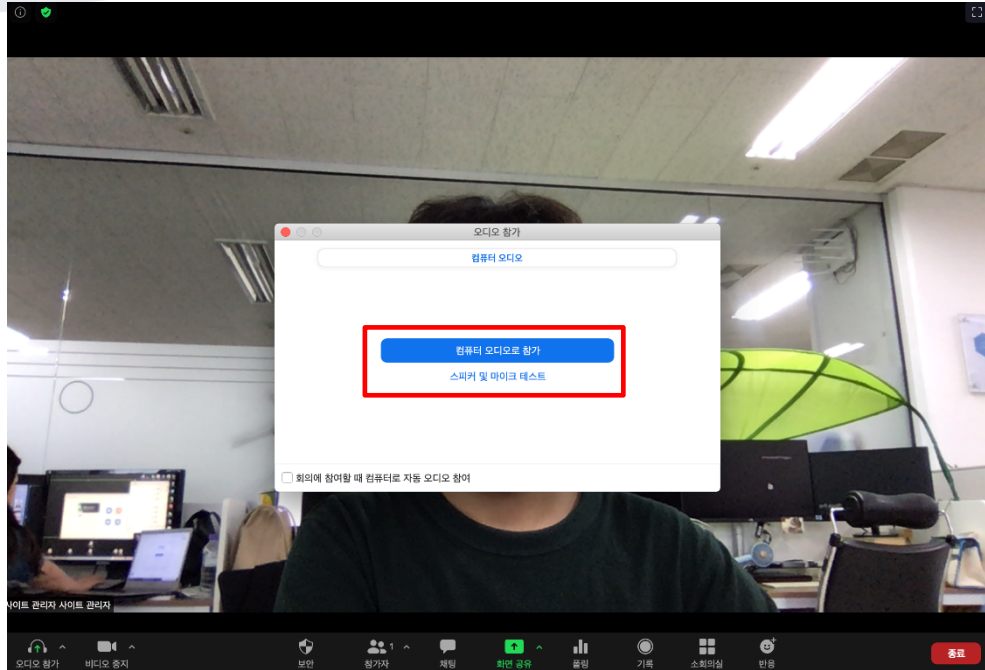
오디오 참가

컴퓨터 오디오

컴퓨터 오디오로 참가

스피커 및 마이크 테스트

회의에 참여할 때 컴퓨터로 자동 오디오 참여

사이트 관리자 사이트 관리자

오디오 참가
비디오 중지
보안
1
참가자
채팅
화면 공유
폴링
기록
소회의실
반응
종료